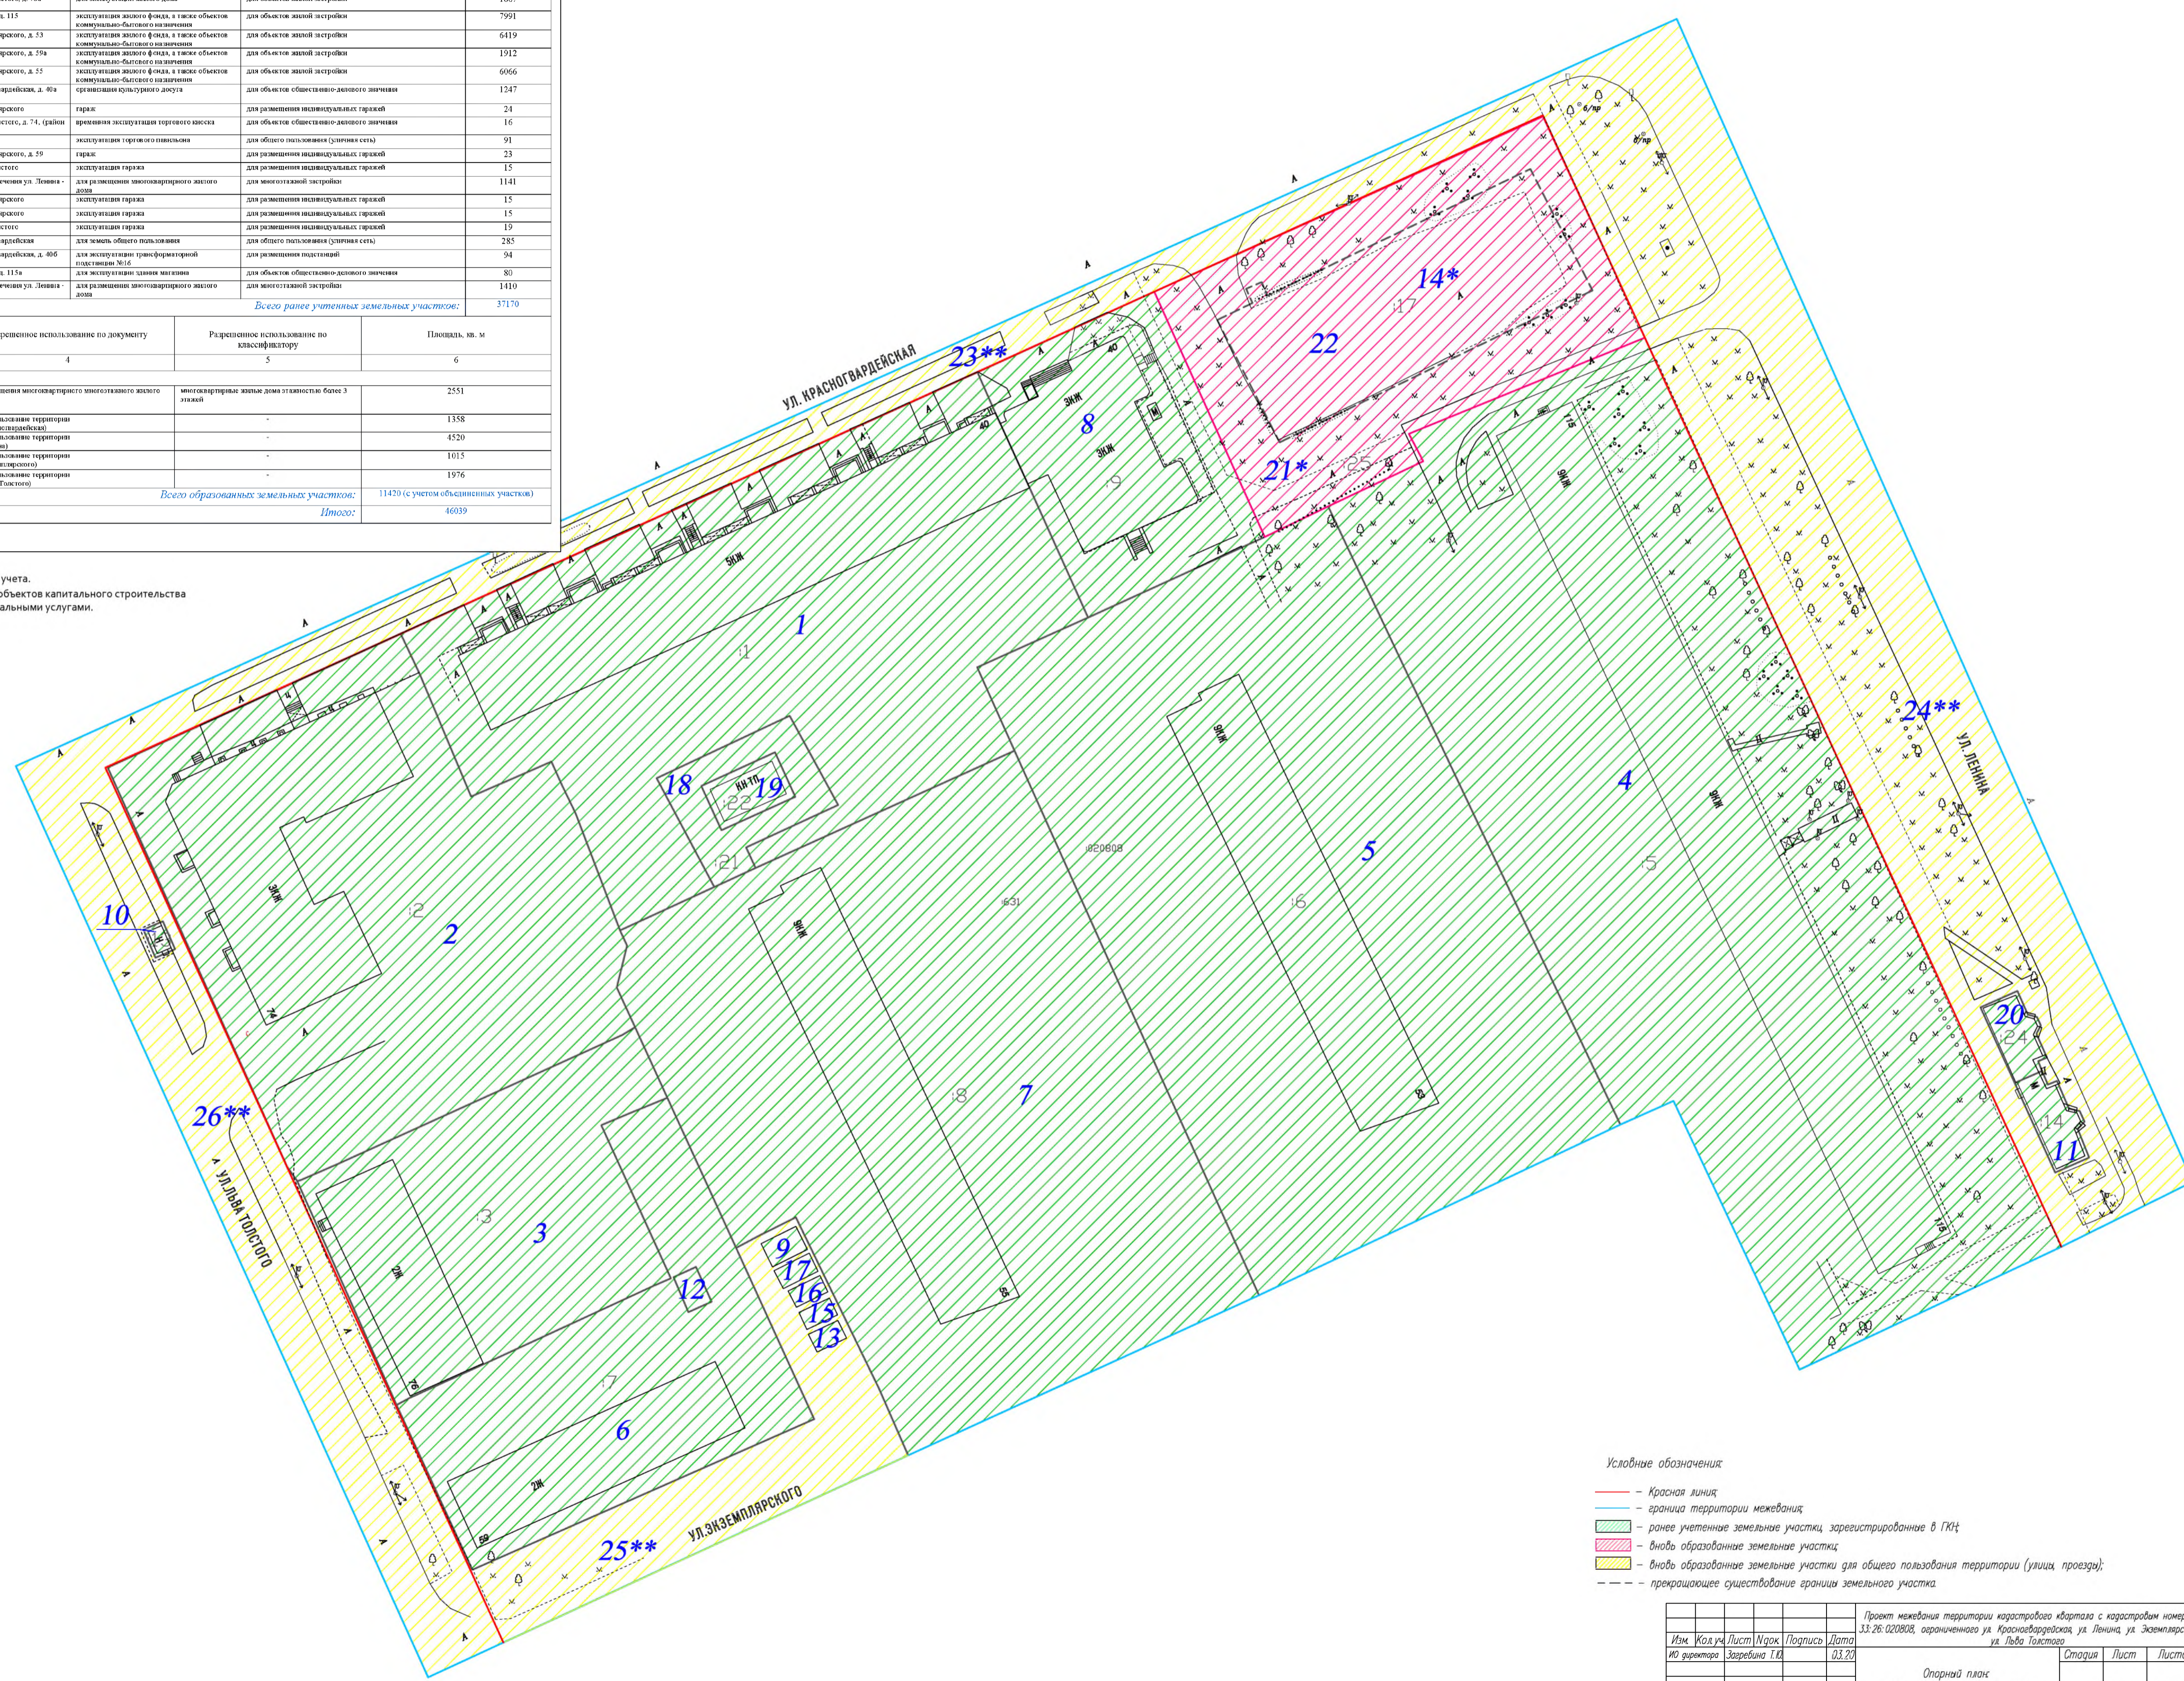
| | | | |
|---|---|---|---|
| д. 115 | эксплуатация жилого фонда, а также объектов коммунально-бытового назначения | для объектов жилой застройки | 7991 |
| арского, д. 73 | эксплуатация жилого фонда, а также объектов коммунально-бытового назначения | для объектов жилой застройки | 6419 |
| арского, д. 73а | эксплуатация жилого фонда, а также объектов коммунально-бытового назначения | для объектов жилой застройки | 1912 |
| арского, д. 75 | эксплуатация жилого фонда, а также объектов коммунально-бытового назначения | для объектов жилой застройки | 6066 |
| вардейская, д. 40а | организация культурного досуга | для объектов общественно-делового значения | 1247 |
| арского | гараж | для размещения индивидуальных гаражей | 24 |
| стого, д. 74, трайлн | временная эксплуатация торгового киоска | для объектов общественно-делового значения | 16 |
| | эксплуатация торгового павильона | для общего пользования (уличная сеть) | 91 |
| арского, д. 59 | гараж | для размещения индивидуальных гаражей | 23 |
| стого | эксплуатация гаража | для размещения индивидуальных гаражей | 15 |
| ечения ул. Ленина - | для размещения многоквартирного жилого дома | для многоэтажной застройки | 1141 |
| арского | эксплуатация гаража | для размещения индивидуальных гаражей | 15 |
| арского | эксплуатация гаража | для размещения индивидуальных гаражей | 15 |
| стого | эксплуатация гаража | для размещения индивидуальных гаражей | 19 |
| вардейская | для земель общего пользования | для общего пользования (уличная сеть) | 285 |
| вардейская, д. 40б | для эксплуатации трансформаторной подстанции №16 | для размещения подстанций | 94 |
| д. 115а | для эксплуатации здания магазина | для объектов общественно-делового значения | 80 |
| ечения ул. Ленина - | для размещения многоквартирного жилого дома | для многоэтажной застройки | 1410 |
| | | Всего ранее учтенных земельных участков: | 37170 |

| решенное использование по документу | Разрешенное использование по классификатору | Площадь, кв. м |
|---|---|---|
| 4 | 5 | 6 |
| щения многоквартирного многоэтажного жилого | многоквартирные жилые дома этажностью более 5 этажей | 2551 |
| льзование территории вардейская) | - | 1358 |
| льзование территории а) | - | 4520 |
| льзование территории лярского) | - | 1015 |
| льзование территории Толстого) | - | 1976 |
| Всего образованных земельных участков: | 11470 (с учетом объединенных участков) | |
| Итого: | 46089 | |

учета.
объектов капитального строительства
альными услугами.

УЛ. КРАСНОГВАРДЕЙСКАЯ
УЛ. ЛЕНИНА
УЛ.ЛЬВА ТОЛСТОГО
УЛ.ЭКЗЕМПЛЯРСКОГО

1 2 3 4 5 6 7 8 9 10 11 12 13 14* 15 16 17 18 19 20 21* 22 23** 24** 25** 26**

:020808

Условные обозначения:
– Красная линия;
– граница территории межевания;
– ранее учтенные земельные участки, зарегистрированные в ГКН;
– вновь образованные земельные участки;
– вновь образованные земельные участки для общего пользования территории (улицы, проезды);
– прекращающее существование границы земельного участка.

Проект межевания территории кадастрового квартала с кадастровым номер 33:26:020808, ограниченного ул. Красногвардейская, ул. Ленина, ул. Экземпляр ул. Льва Толстого

| Изм. | Кол.уч. | Лист | N док. | Подпись | Дата |
|---|---|---|---|---|---|
| ИО директора | Зверева Т.Ю. | | | | 03.20 |

Стадия | Лист | Листо
Опорный план